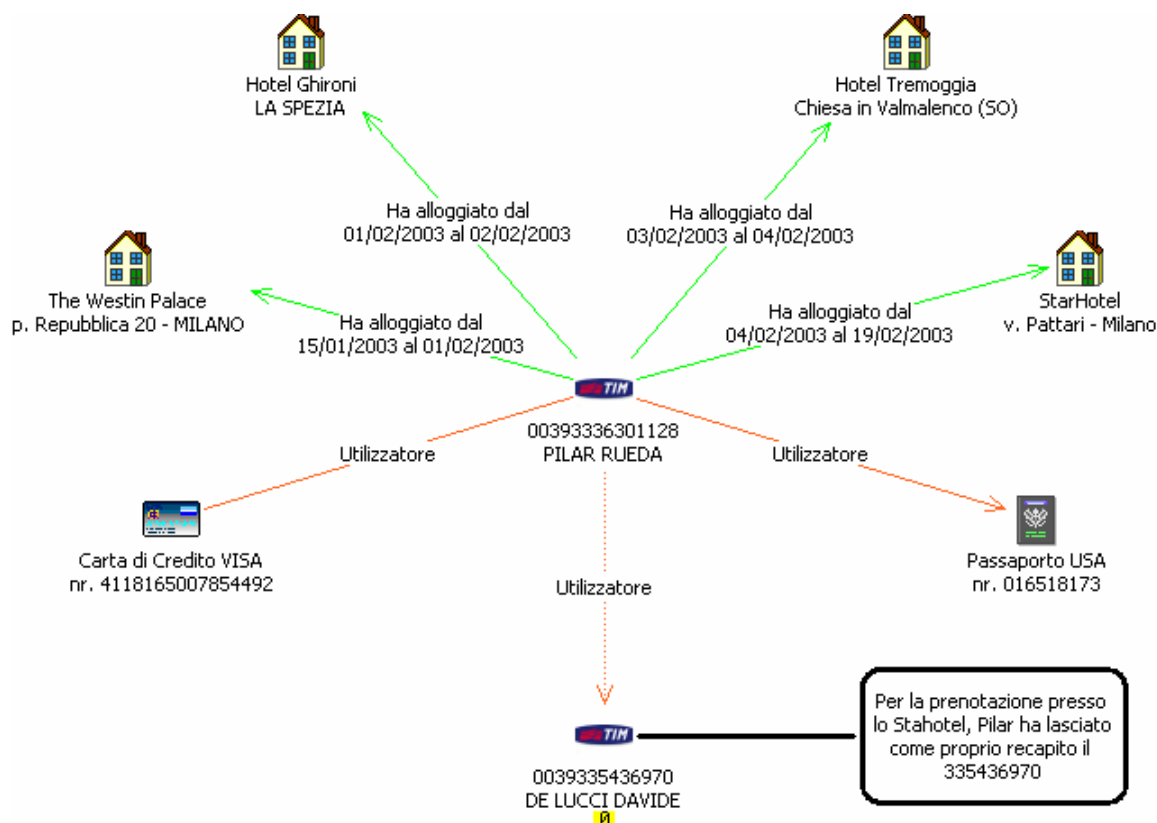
Hotel Ghironi
LA SPEZIA

Hotel Tremoggia
Chiesa in Valmalenco (SO)

Ha alloggiato dal
01/02/2003 al 02/02/2003

Ha alloggiato dal
03/02/2003 al 04/02/2003

The Westin Palace
p. Repubblica 20 - MILANO

Ha alloggiato dal
15/01/2003 al 01/02/2003

Ha alloggiato dal
04/02/2003 al 19/02/2003

StarHotel
v. Pattari - Milano

TIM

00393336301128
PILAR RUEDA

Utilizzatore

Utilizzatore

Carta di Credito VISA
nr. 4118165007854492

Utilizzatore

Passaporto USA
nr. 016518173

TIM

0039335436970
DE LUCCI DAVIDE
0

Per la prenotazione presso lo Stahotel, Pilar ha lasciato come proprio recapito il 335436970